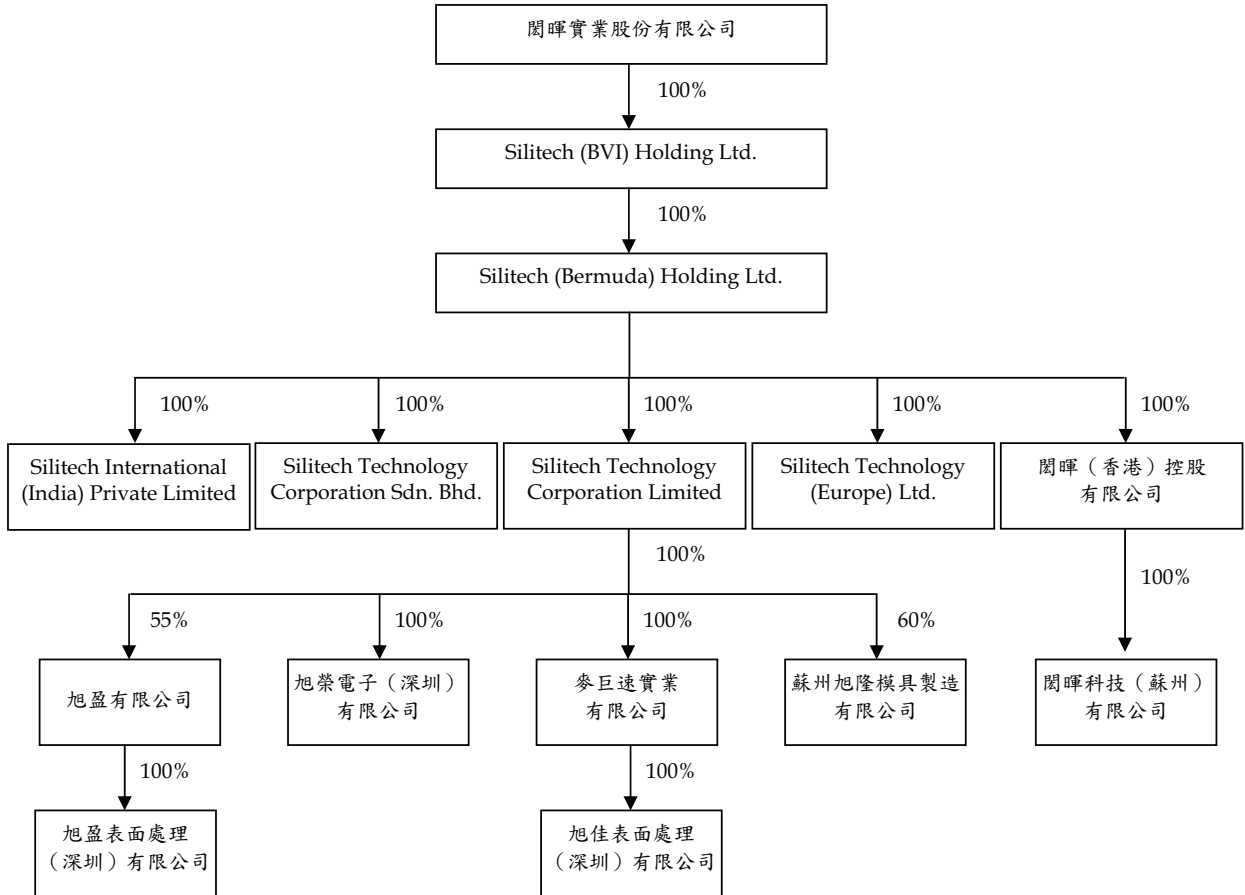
閎暉實業股份有限公司

100%

Silitech (BVI) Holding Ltd.

100%

Silitech (Bermuda) Holding Ltd.

100%

Silitech International (India) Private Limited

100%

Silitech Technology Corporation Sdn. Bhd.

100%

Silitech Technology Corporation Limited

100%

Silitech Technology (Europe) Ltd.

100%

閎暉（香港）控股有限公司

100%

55%

旭盈有限公司

100%

旭盈表面處理（深圳）有限公司

100%

旭榮電子（深圳）有限公司

100%

麥巨速實業有限公司

100%

旭佳表面處理（深圳）有限公司

60%

蘇州旭隆模具製造有限公司

100%

閎暉科技（蘇州）有限公司